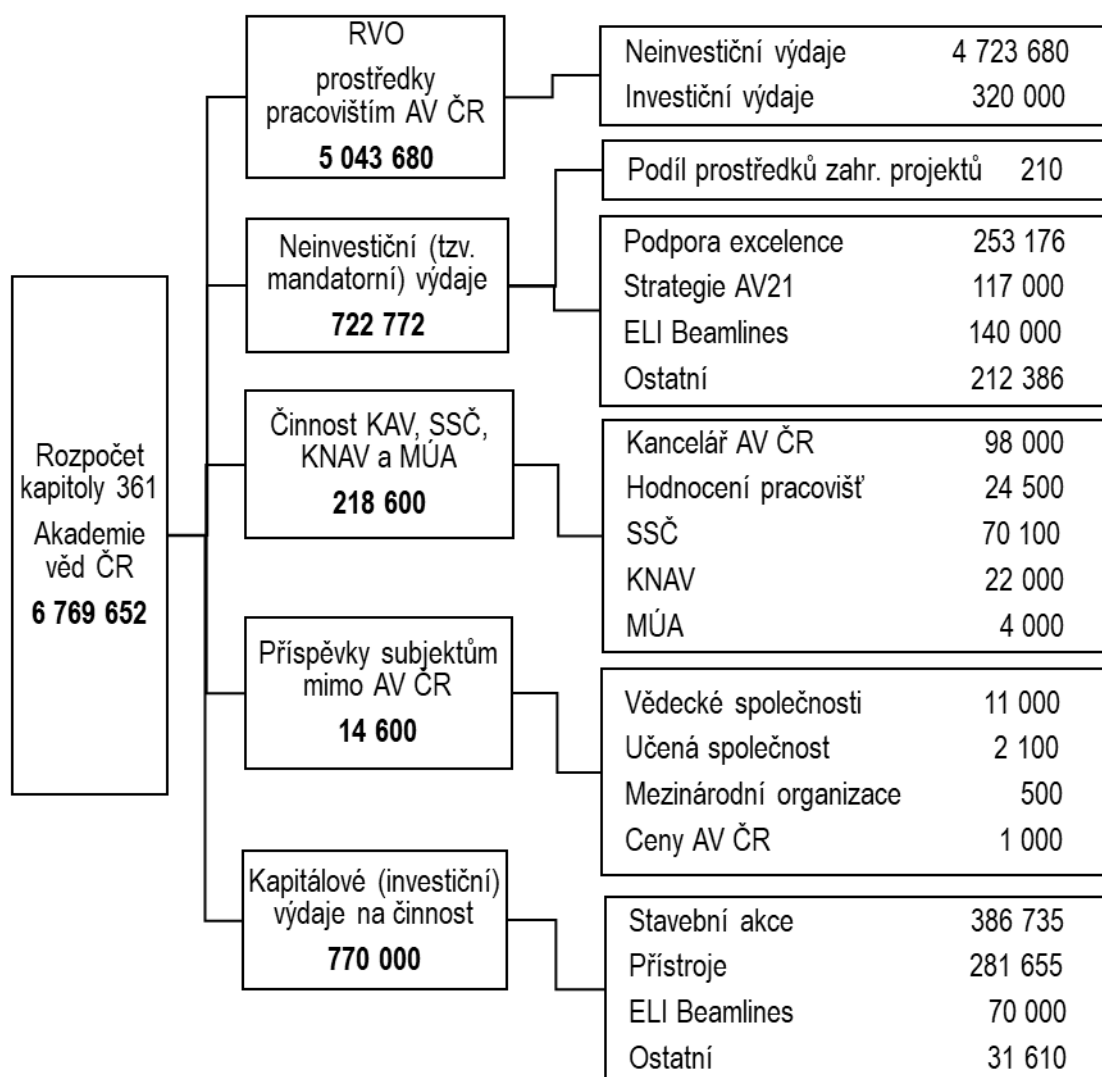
Rozpočet kapitoly 361
Akademie věd ČR
**6 769 652**

RVO
prostředky pracovištím AV ČR
**5 043 680**

| | |
|---|---|
| Neinvestiční výdaje | 4 723 680 |
| Investiční výdaje | 320 000 |

Neinvestiční (tzv. mandatorní) výdaje
**722 772**

| | |
|---|---|
| Podíl prostředků zahr. projektů | 210 |

| | |
|---|---|
| Podpora excelence | 253 176 |
| Strategie AV21 | 117 000 |
| ELI Beamlines | 140 000 |
| Ostatní | 212 386 |

Činnost KAV, SSČ, KNAV a MÚA
**218 600**

| | |
|---|---|
| Kancelář AV ČR | 98 000 |
| Hodnocení pracovišť | 24 500 |
| SSČ | 70 100 |
| KNAV | 22 000 |
| MÚA | 4 000 |

Příspěvky subjektům mimo AV ČR
**14 600**

| | |
|---|---|
| Vědecké společnosti | 11 000 |
| Učená společnost | 2 100 |
| Mezinárodní organizace | 500 |
| Ceny AV ČR | 1 000 |

Kapitálové (investiční) výdaje na činnost
**770 000**

| | |
|---|---|
| Stavební akce | 386 735 |
| Přístroje | 281 655 |
| ELI Beamlines | 70 000 |
| Ostatní | 31 610 |